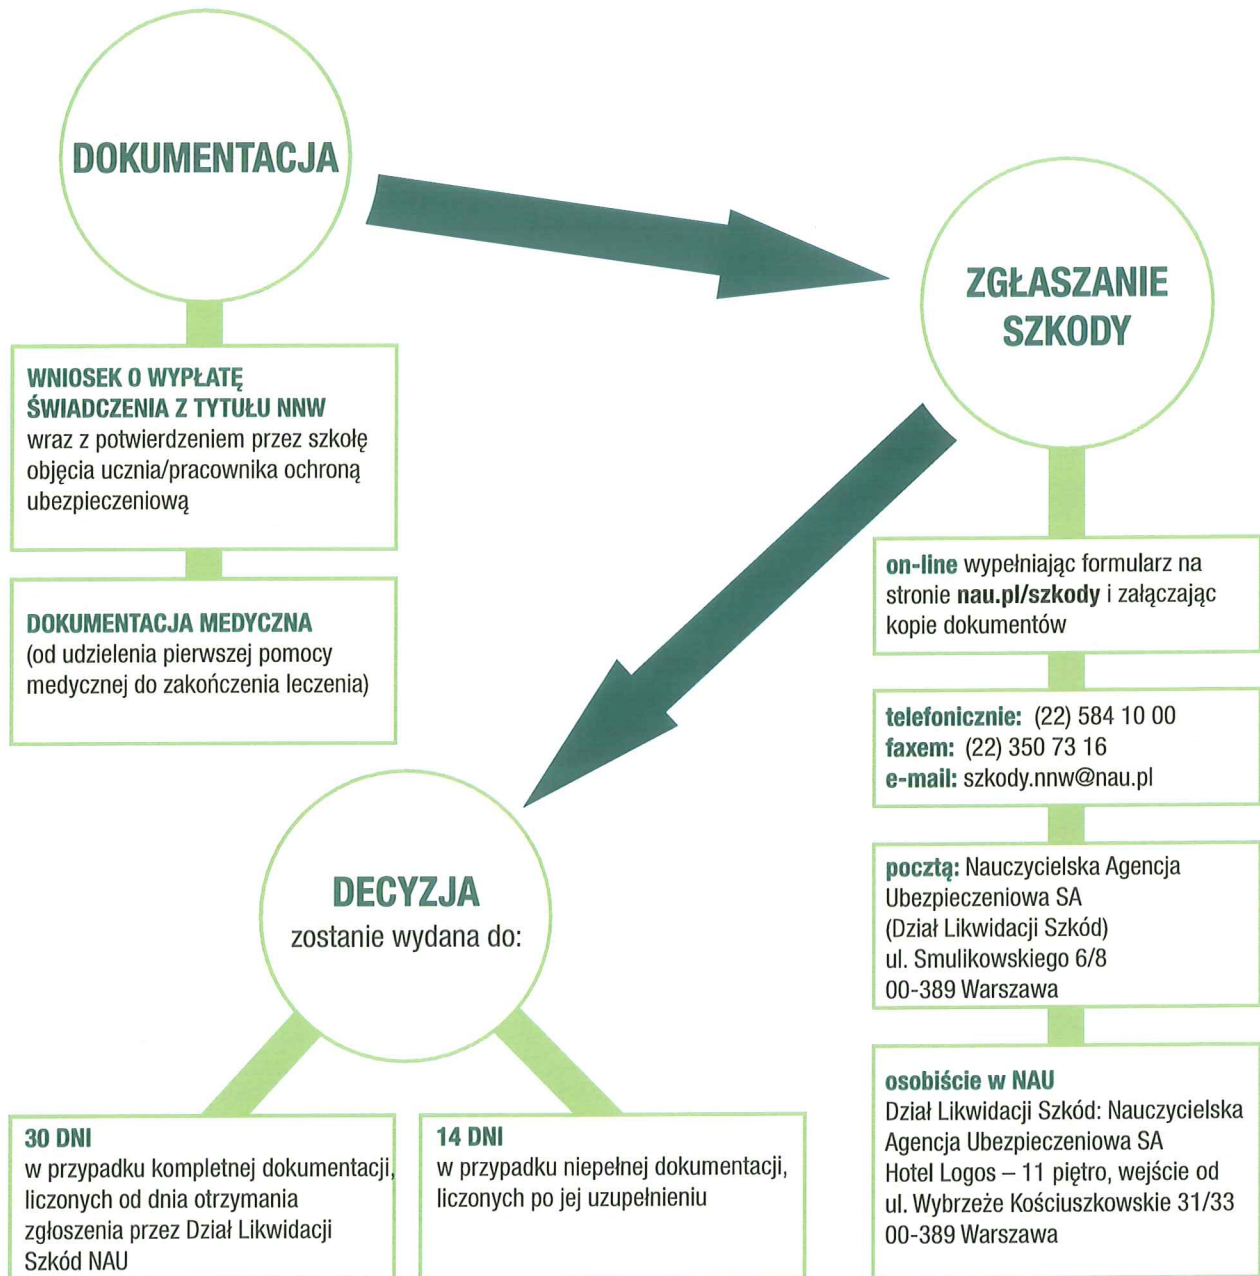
DOKUMENTACJA

ZGŁASZANIE SZKODY

WNIOSEK O WYPŁATĘ ŚWIADCZENIA Z TYTUŁU NNW wraz z potwierdzeniem przez szkołę objęcia ucznia/pracownika ochroną ubezpieczeniową

DOKUMENTACJA MEDYCZNA (od udzielenia pierwszej pomocy medycznej do zakończenia leczenia)

on-line wypełniając formularz na stronie nau.pl/szkody i załączając kopie dokumentów

telefonicznie: (22) 584 10 00
faxem: (22) 350 73 16
e-mail: szkody.nnw@nau.pl

pocztą: Nauczycielska Agencja Ubezpieczeniowa SA (Dział Likwidacji Szkód) ul. Smulikowskiego 6/8 00-389 Warszawa

DECYZJA
zostanie wydana do:

osobiście w NAU
Dział Likwidacji Szkód: Nauczycielska Agencja Ubezpieczeniowa SA Hotel Logos – 11 piętro, wejście od ul. Wybrzeże Kościuszkowskie 31/33 00-389 Warszawa

30 DNI
w przypadku kompletnej dokumentacji, liczonych od dnia otrzymania zgłoszenia przez Dział Likwidacji Szkód NAU

14 DNI
w przypadku niepełnej dokumentacji, liczonych po jej uzupełnieniu